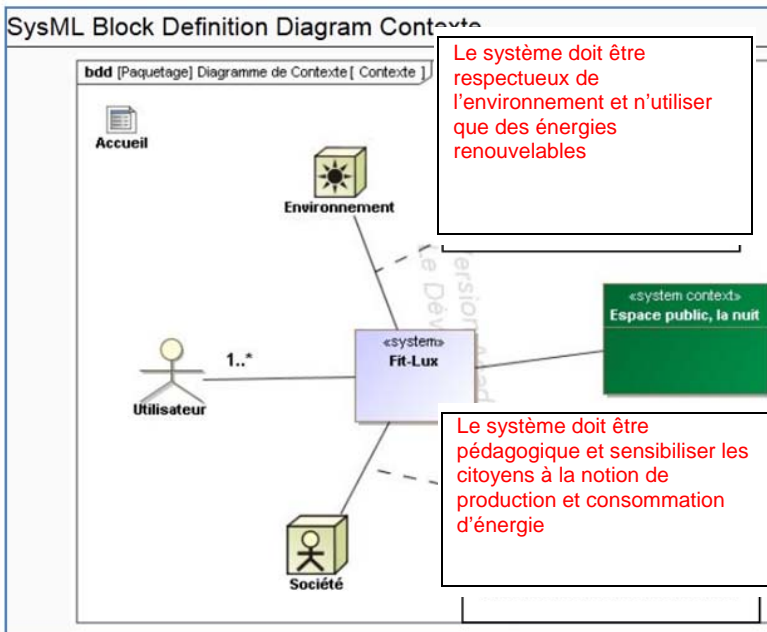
SysML Block Definition Diagram Contexte

bdd [Paquetage] Diagramme de Contexte [ Contexte ]

Le système doit être respectueux de l'environnement et n'utiliser que des énergies renouvelables

Accueil

Environnement

«system context»
Espace public, la nuit

«system»
Fit-Lux

1..*

Utilisateur

Le système doit être pédagogique et sensibiliser les citoyens à la notion de production et consommation d'énergie

Société